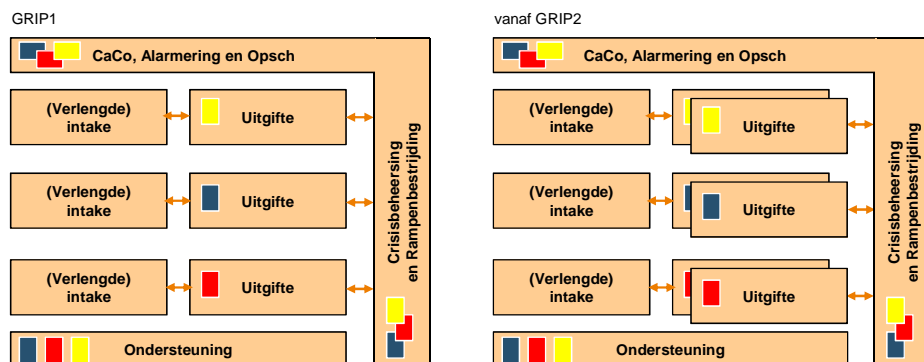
GRIP1

CaCo, Alarmering en Opsch

(Verlengde) intake

Uitgifte

(Verlengde) intake

Uitgifte

(Verlengde) intake

Uitgifte

Ondersteuning

Crisisbeheersing en Rampenbestrijding

vanaf GRIP2

CaCo, Alarmering en Opsch

(Verlengde) intake

Uitgifte

(Verlengde) intake

Uitgifte

(Verlengde) intake

Uitgifte

Ondersteuning

Crisisbeheersing en Rampenbestrijding